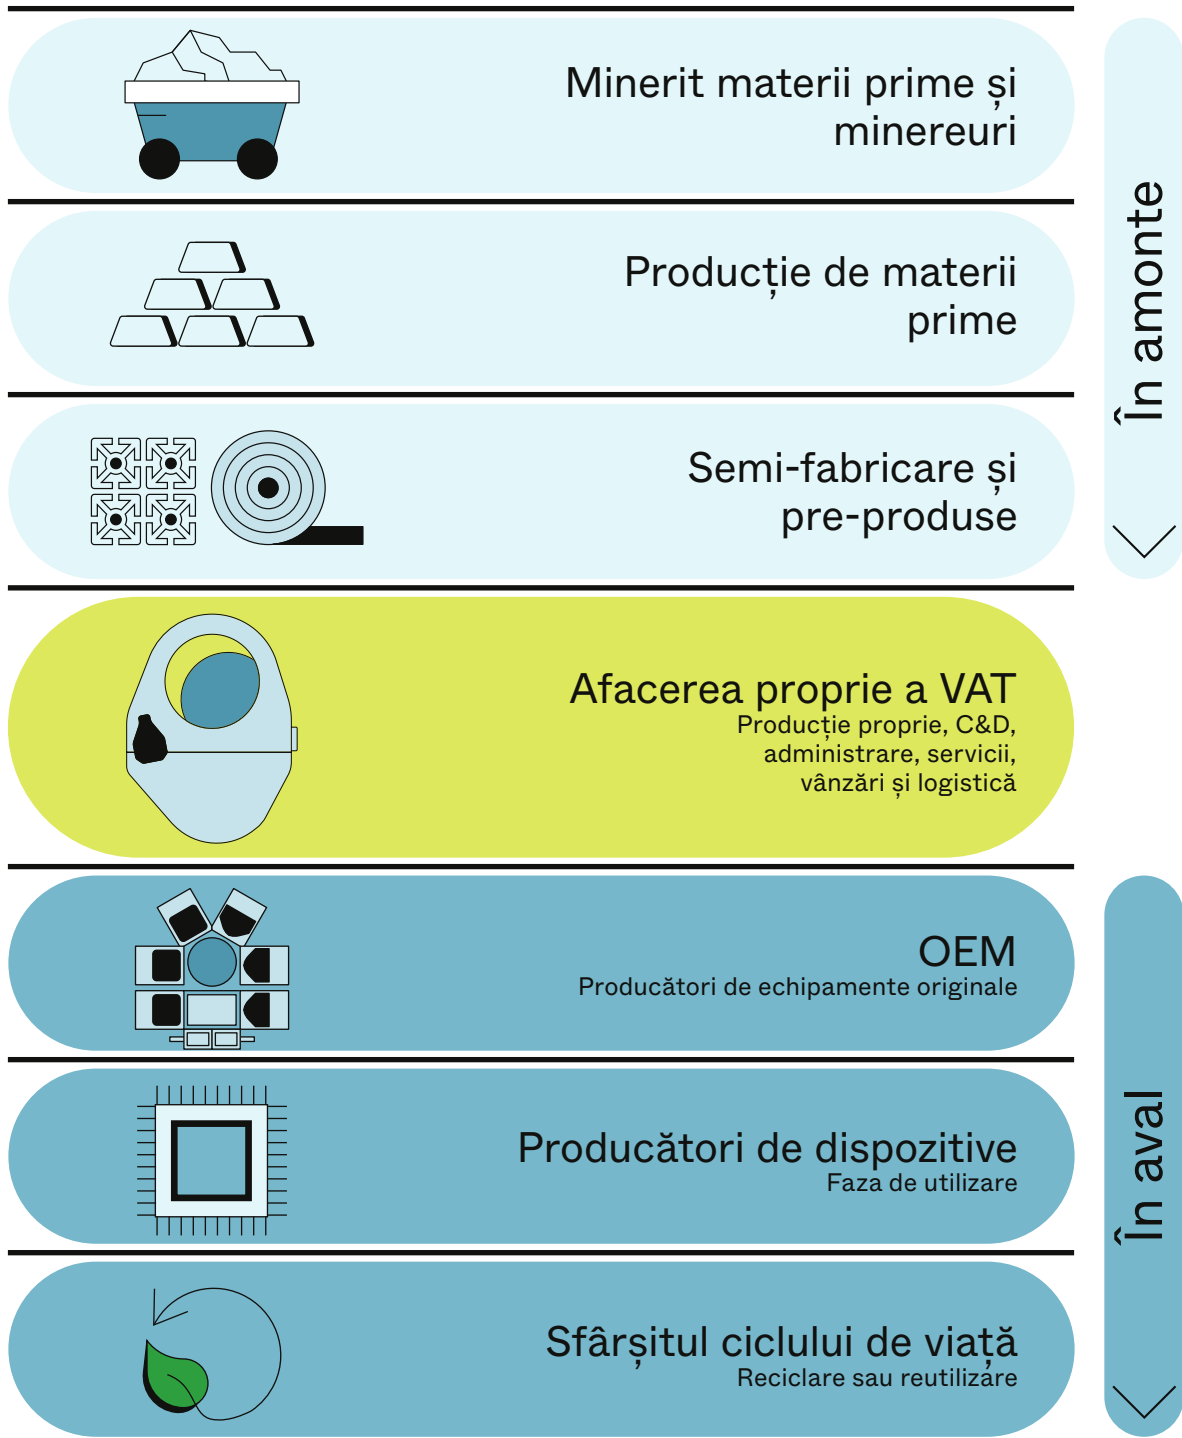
Minerit materii prime și minereuri

Producție de materii prime

Semi-fabricare și pre-produse

Afacerea proprie a VAT
Producție proprie, C&D, administrare, servicii, vânzări și logistică

OEM
Producători de echipamente originale

Producători de dispozitive
Faza de utilizare

Sfârșitul ciclului de viață
Reciclare sau reutilizare

În amonte

În aval